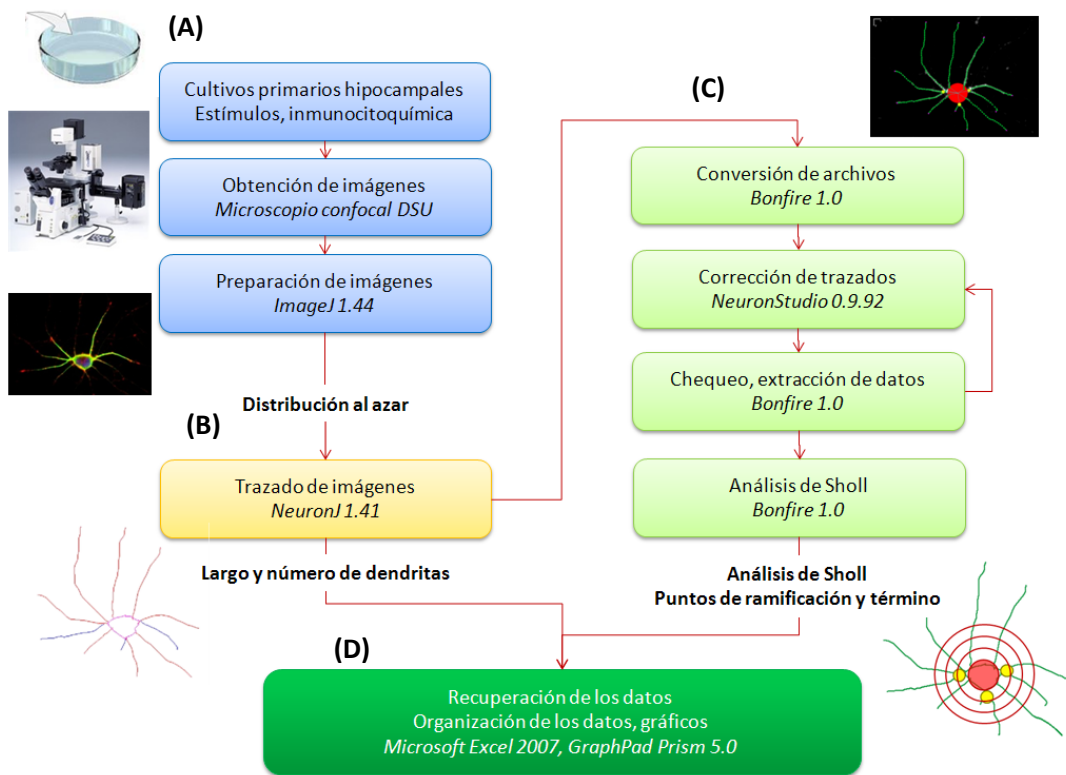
(A)

Cultivos primarios hipocampales
Estímulos, inmunocitoquímica

Obtención de imágenes
*Microscopio confocal DSU*

Preparación de imágenes
*ImageJ 1.44*

Distribución al azar

(B)

Trazado de imágenes
*NeuronJ 1.41*

Largo y número de dendritas

(C)

Conversión de archivos
*Bonfire 1.0*

Corrección de trazados
*NeuronStudio 0.9.92*

Chequeo, extracción de datos
*Bonfire 1.0*

Análisis de Sholl
*Bonfire 1.0*

Análisis de Sholl
Puntos de ramificación y término

(D)

Recuperación de los datos
Organización de los datos, gráficos
*Microsoft Excel 2007, GraphPad Prism 5.0*